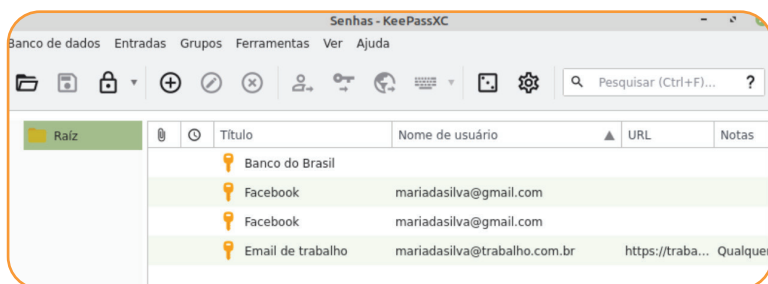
Senhas - KeePassXC

Banco de dados Entradas Grupos Ferramentas Ver Ajuda

Pesquisar (Ctrl+F)... ?

Raíz

| | | Título | Nome de usuário | URL | Notas |
|---|---|---|---|---|---|
| | | Banco do Brasil | | | |
| | | Facebook | mariadasilva@gmail.com | | |
| | | Facebook | mariadasilva@gmail.com | | |
| | | Email de trabalho | mariadasilva@trabalho.com.br | https://traba... | Qualquer |